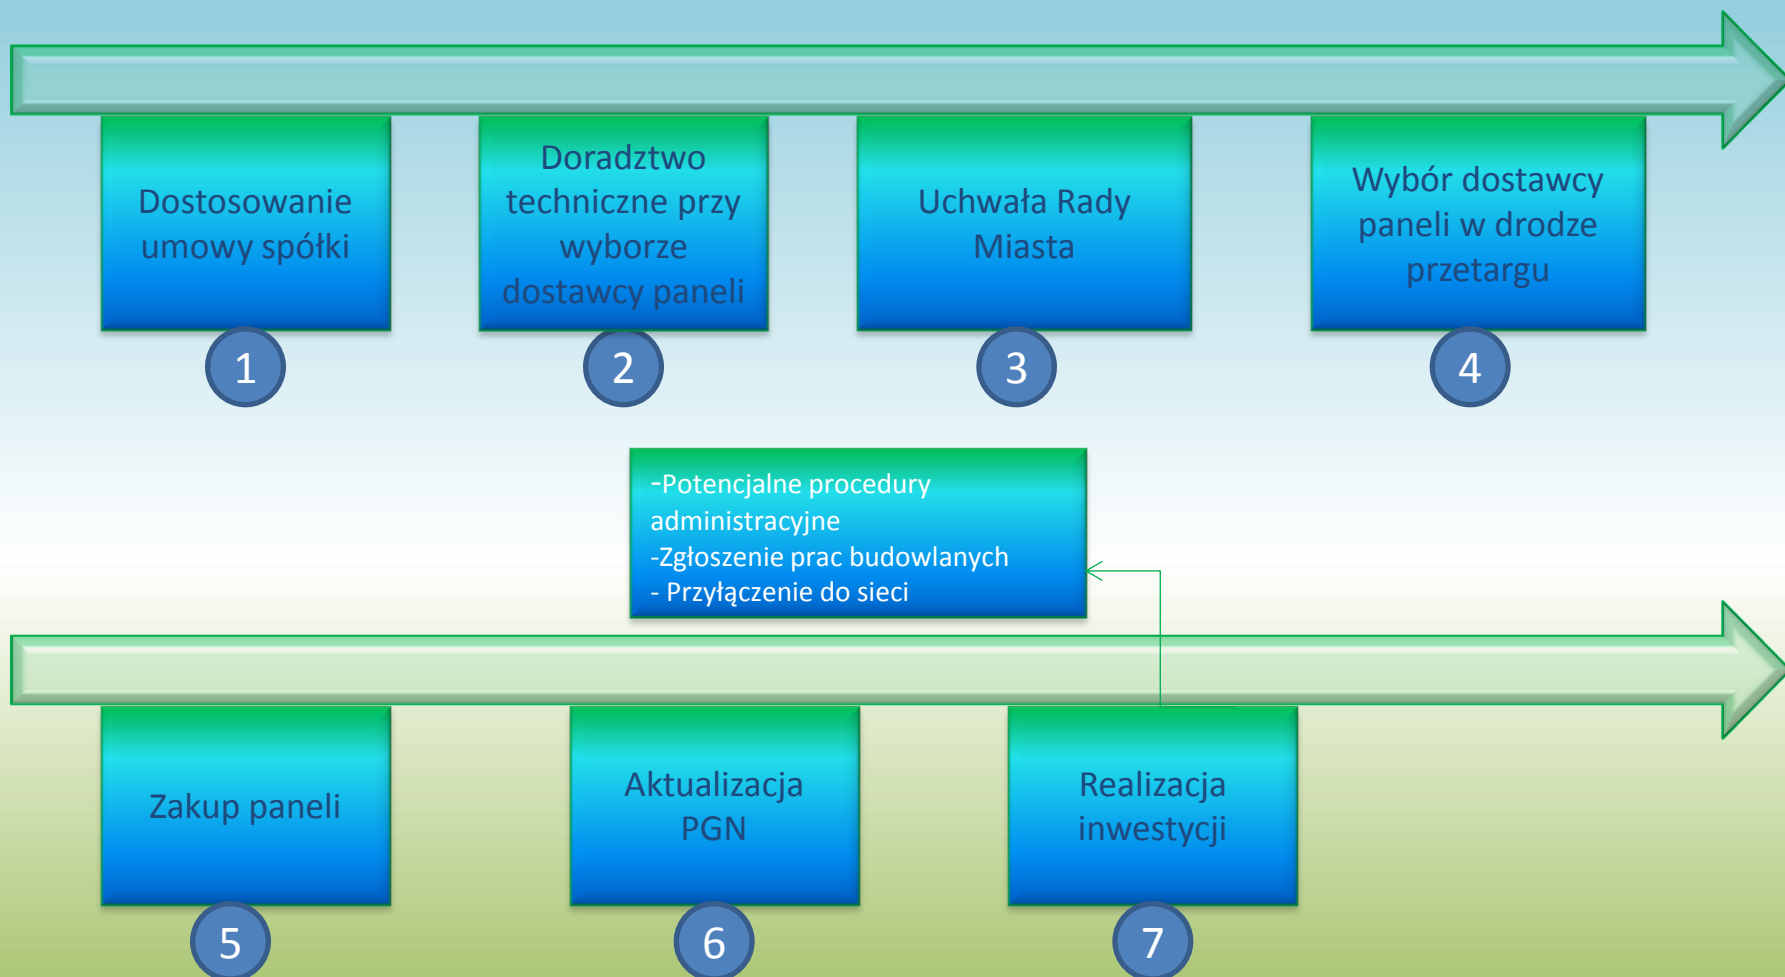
Dostosowanie umowy spółki

1

Doradztwo techniczne przy wyborze dostawcy paneli

2

Uchwała Rady Miasta

3

Wybór dostawcy paneli w drodze przetargu

4

-Potencjalne procedury administracyjne
-Zgłoszenie prac budowlanych
- Przyłączenie do sieci

Zakup paneli

5

Aktualizacja PGN

6

Realizacja inwestycji

7